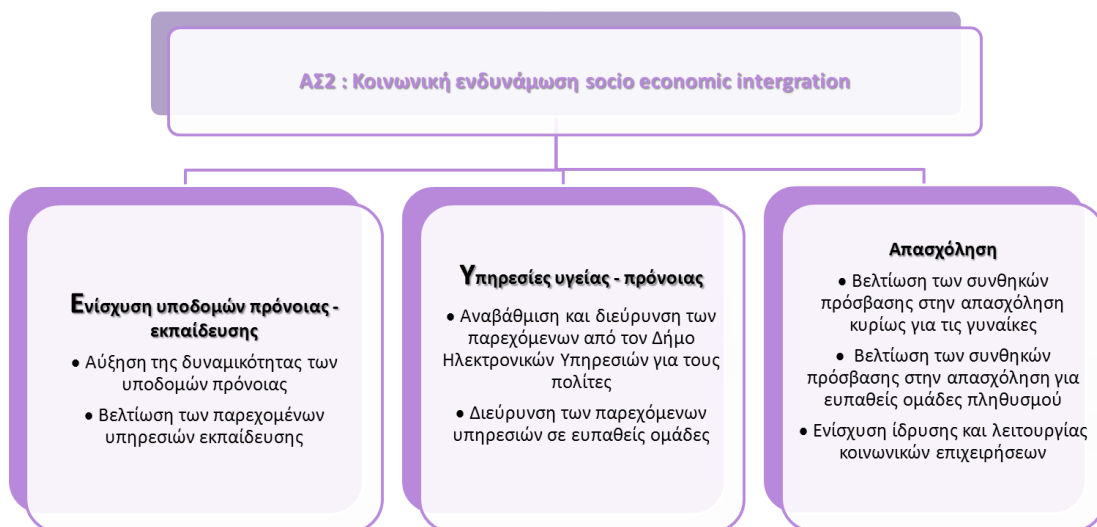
ΑΣ2 : Κοινωνική ενδυνάμωση socio economic intergration

Ενίσχυση υποδομών πρόνοιας - εκπαίδευσης

• Αύξηση της δυναμικότητας των υποδομών πρόνοιας

• Βελτίωση των παρεχομένων υπηρεσιών εκπαίδευσης

Υπηρεσίες υγείας - πρόνοιας

• Αναβάθμιση και διεύρυνση των παρεχόμενων από τον Δήμο Ηλεκτρονικών Υπηρεσιών για τους πολίτες

• Διεύρυνση των παρεχόμενων υπηρεσιών σε ευπαθείς ομάδες

Απασχόληση

• Βελτίωση των συνθηκών πρόσβασης στην απασχόληση κυρίως για τις γυναίκες

• Βελτίωση των συνθηκών πρόσβασης στην απασχόληση για ευπαθείς ομάδες πληθυσμού

• Ενίσχυση ίδρυσης και λειτουργίας κοινωνικών επιχειρήσεων